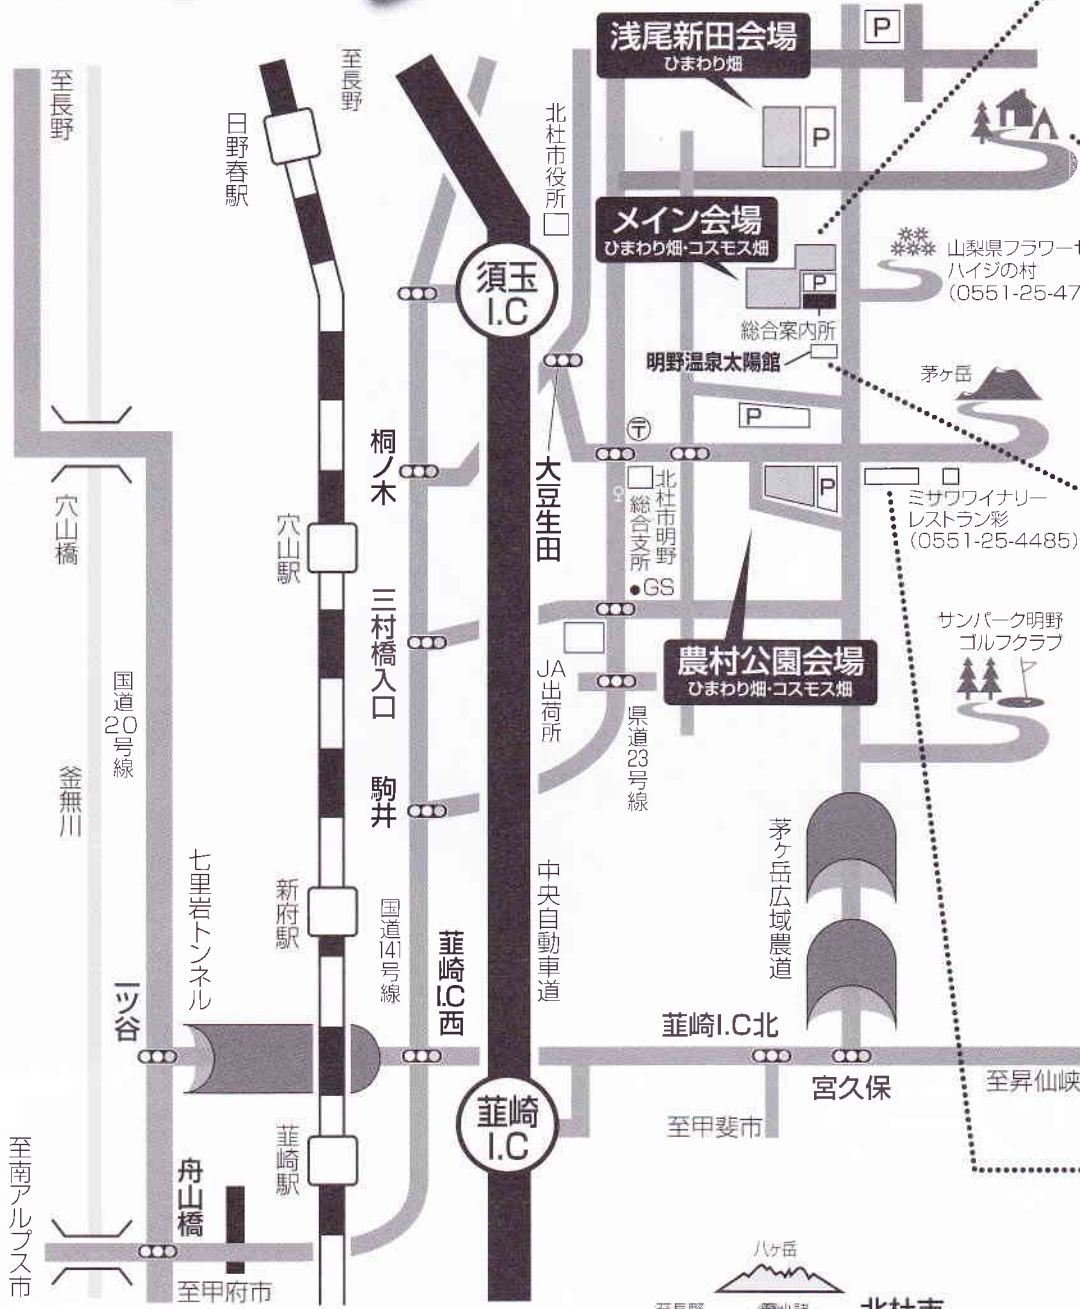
浅尾新田会場
ひまわり畑

メイン会場
ひまわり畑・コスモス畑

農村公園会場
ひまわり畑・コスモス畑

至長野
至長野
日野春駅
北杜市役所
須玉 I.C
山梨県フラワーセ
ハイジの村
(0551-25-47
総合案内所
明野温泉太陽館
茅ヶ岳
桐ノ木
大豆生田
北杜市明野総合支所
ミサワワイナリー
レストラン彩
(0551-25-4485)
穴山橋
穴山駅
GS
三村橋入口
サンパーク明野
ゴルフクラブ
JA出荷所
県道23号線
国道20号線
釜無川
駒井
茅ヶ岳広域農道
七里岩トンネル
新府駅
国道141号線
韮崎I.C西
中央自動車道
一ツ谷
韮崎I.C北
宮久保
至昇仙峡
韮崎 I.C
韮崎駅
至甲斐市
至南アルプス市
舟山橋
至甲府市
八ヶ岳
北杜市